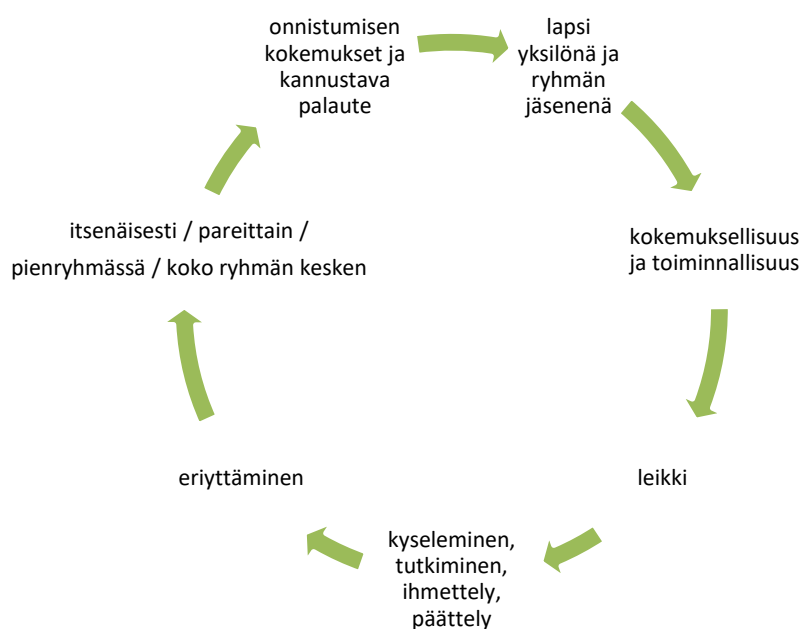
onnistumisen kokemukset ja kannustava palaute

lapsi yksilönä ja ryhmän jäsenenä

kokemuksellisuus ja toiminnallisuus

leikki

kyseleminen, tutkiminen, ihmettely, päättely

eriyttäminen

itsenäisesti / pareittain / pienryhmässä / koko ryhmän kesken